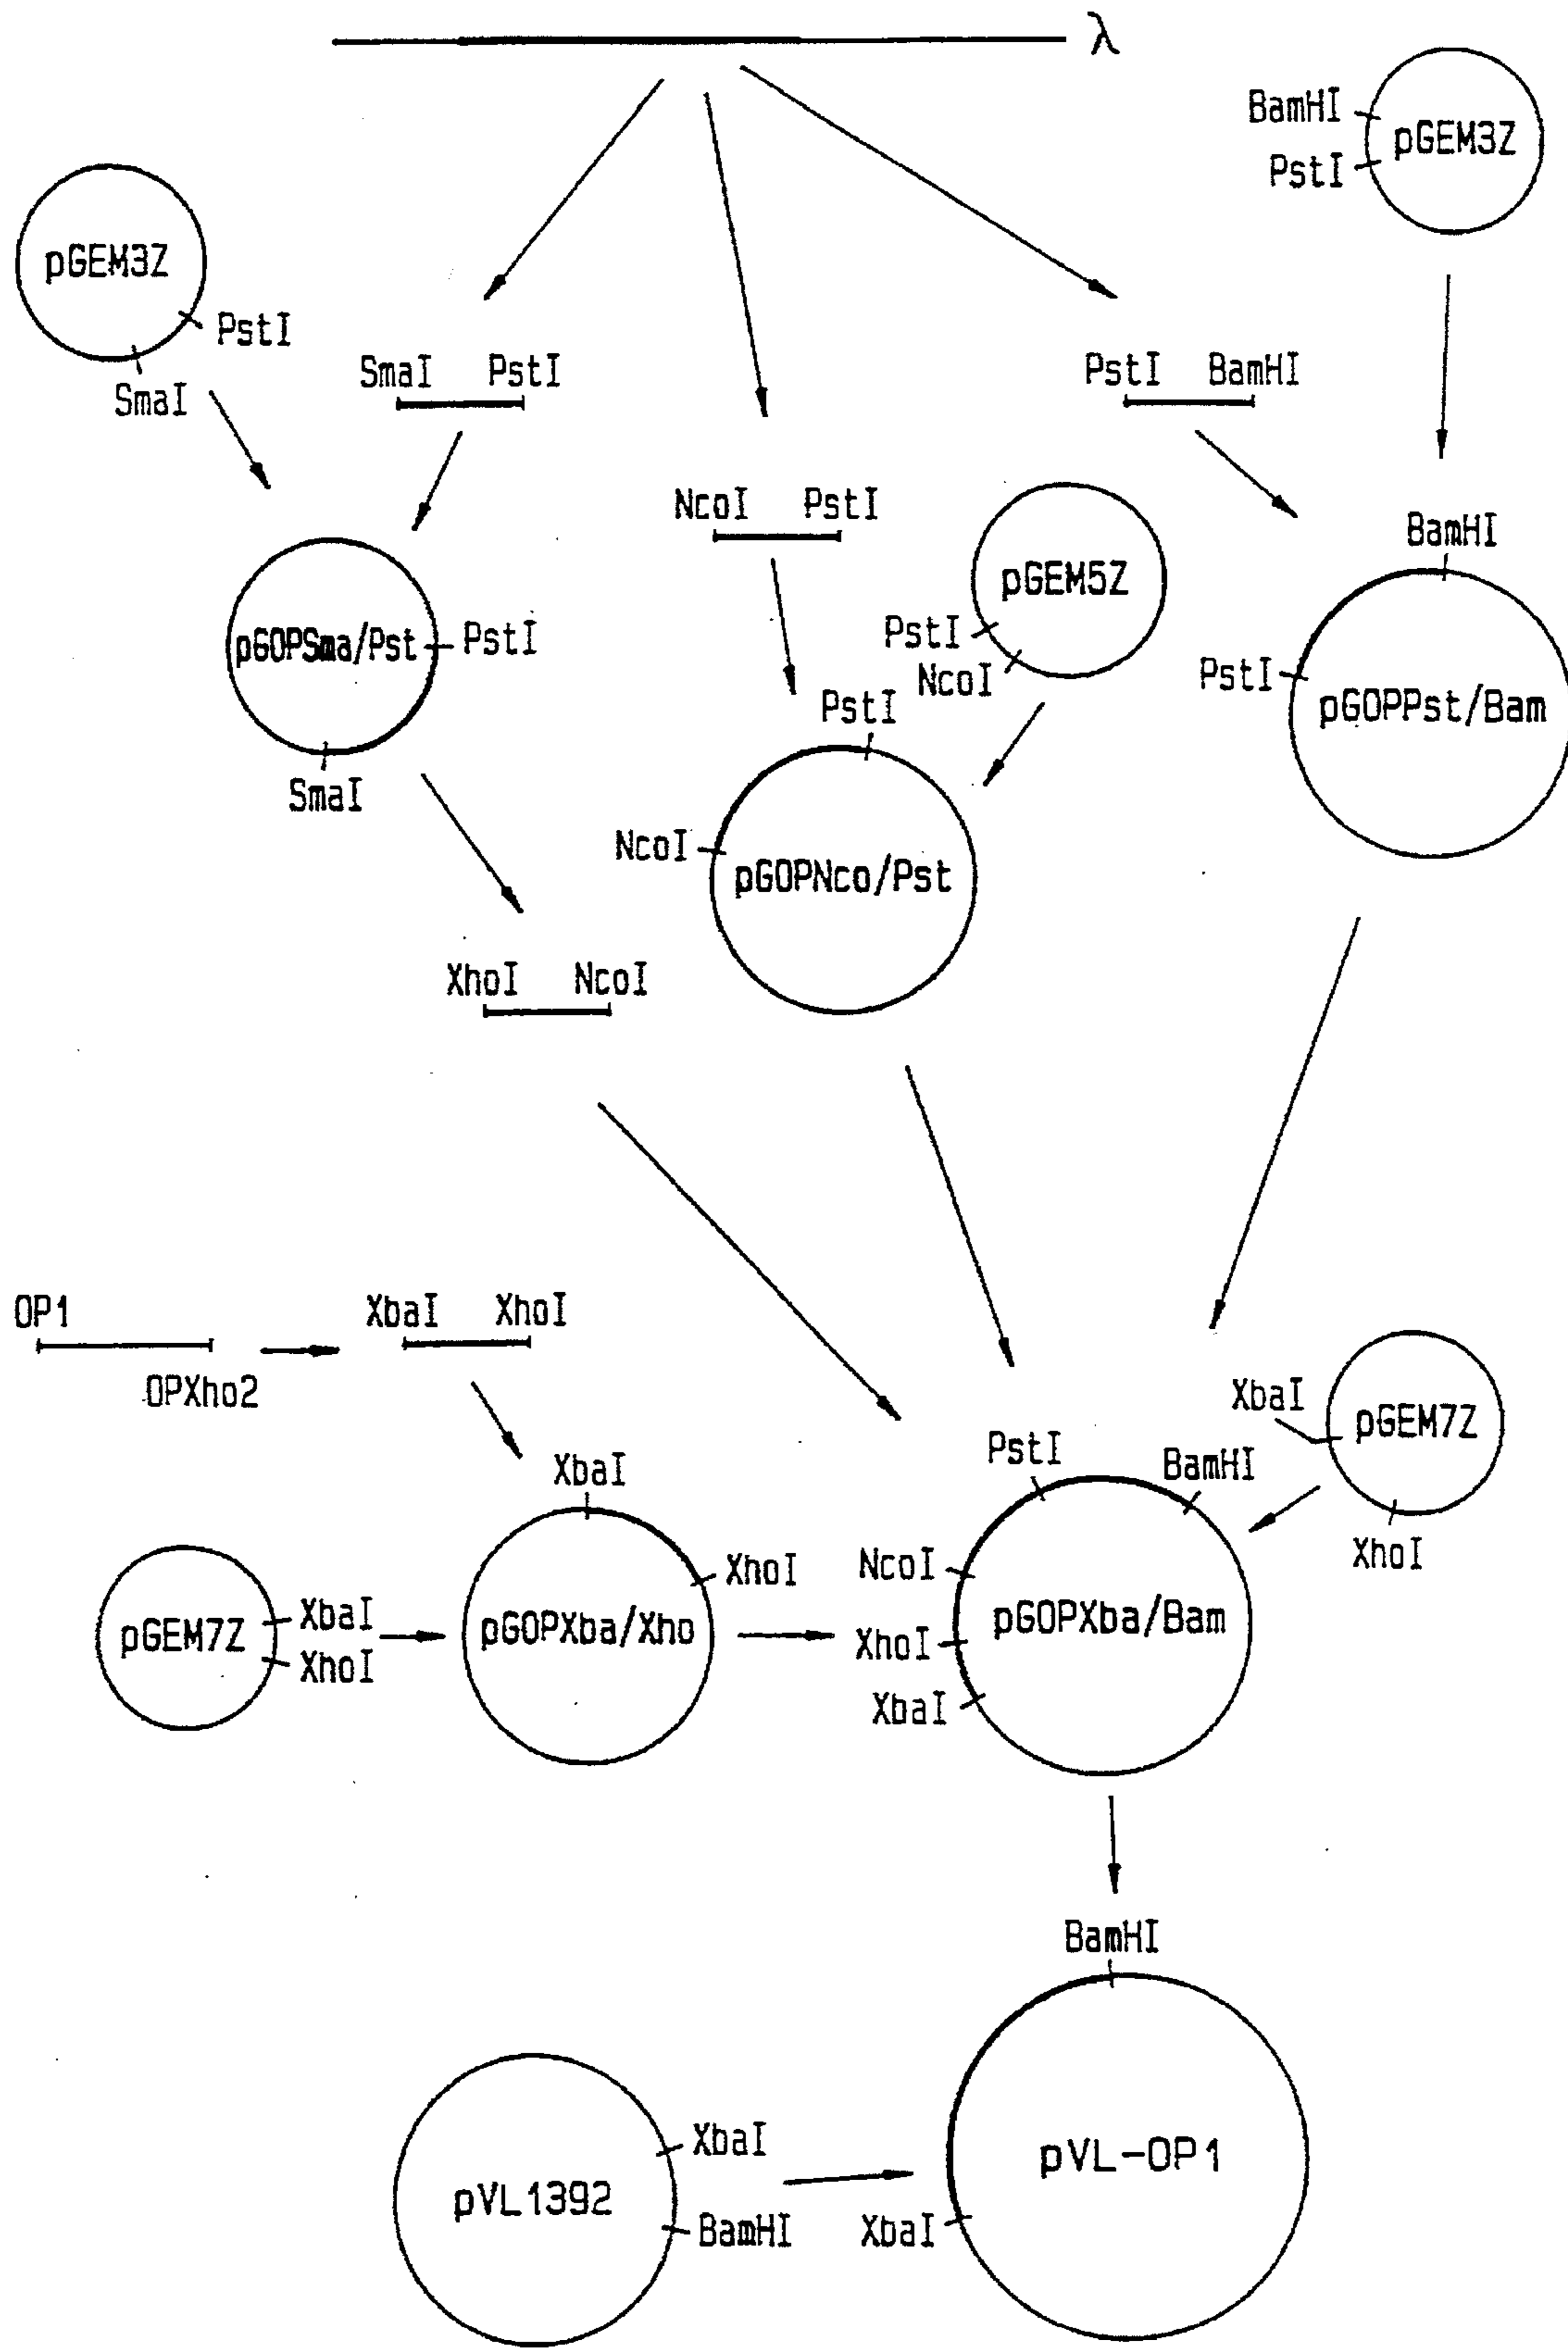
$\lambda$

BamHI
PstI
pGEM3Z

pGEM3Z
PstI
SmaI

SmaI PstI

NcoI PstI

PstI BamHI

BamHI

pGEM5Z
PstI
NcoI

pGOPSma/Pst
PstI
SmaI

PstI
NcoI
pGOPNco/Pst

PstI
pGOPPst/Bam

XhoI NcoI

OP1
OPXho2

XbaI XhoI

XbaI
XhoI
pGOPXba/Xho

pGEM7Z
XbaI
XhoI

PstI
BamHI
NcoI
XhoI
XbaI
pGOPXba/Bam

XbaI
pGEM7Z
XhoI

BamHI

pVL1392
XbaI
BamHI

pVL-OP1
XbaI